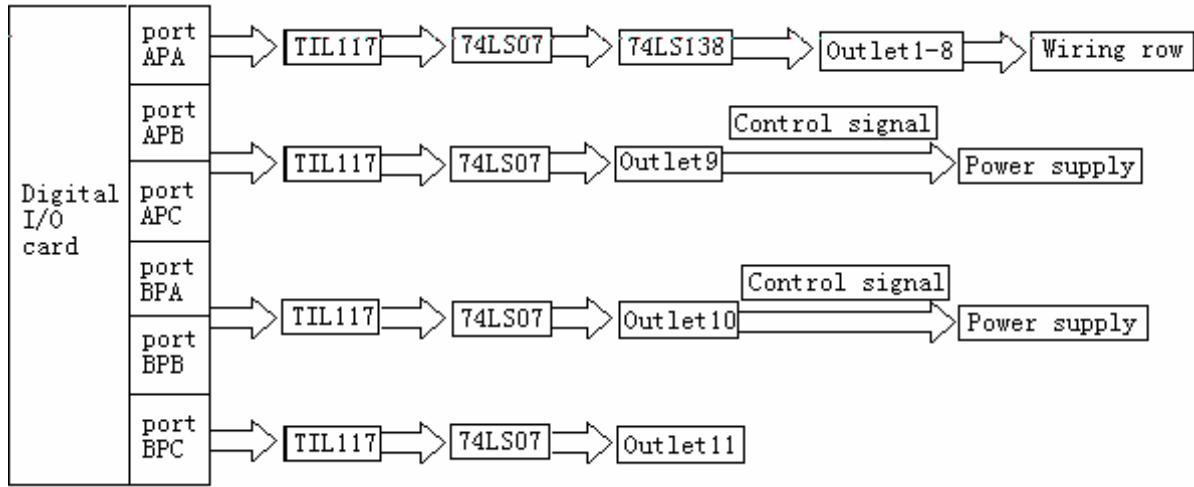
Digital I/O card

port APA
TIL117
74LS07
74LS138
Outlet1-8
Wiring row

port APB
port APC
TIL117
74LS07
Outlet9
Control signal
Power supply

port BPA
port BPB
TIL117
74LS07
Outlet10
Control signal
Power supply

port BPC
TIL117
74LS07
Outlet11